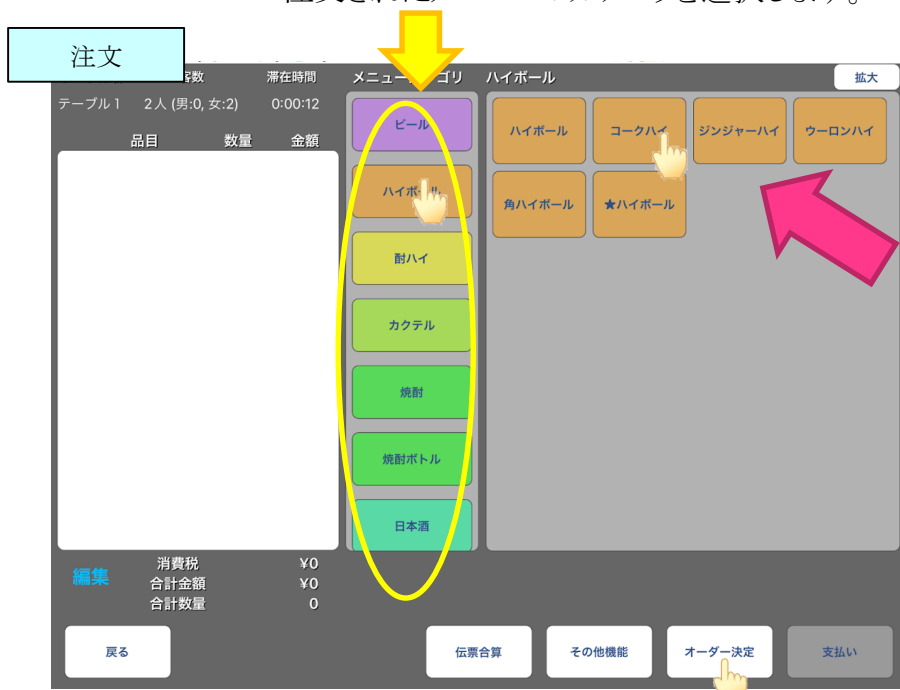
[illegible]

注文

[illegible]客数　滞在時間　メニュー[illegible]ゴリ　ハイボール　拡大

テーブル１　2人 (男:0, 女:2)　0:00:12

品目　数量　金額

ビール
ハイボ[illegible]
酎ハイ
カクテル
焼酎
焼酎ボトル
日本酒

ハイボール
コークハイ
ジンジャーハイ
ウーロンハイ
角ハイボール
★ハイボール

編集
消費税　¥0
合計金額　¥0
合計数量　0

戻る　伝票合算　その他機能　オーダー決定　支払い